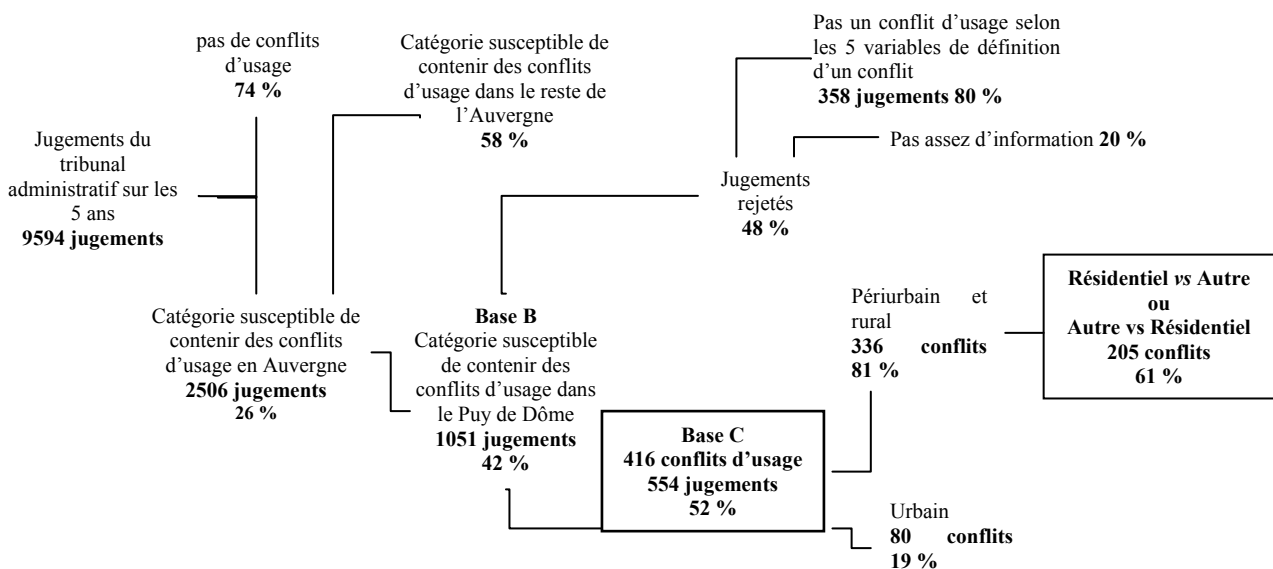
Jugements du tribunal administratif sur les 5 ans
**9594 jugements**

pas de conflits d'usage
**74 %**

Catégorie susceptible de contenir des conflits d'usage dans le reste de l'Auvergne
**58 %**

Catégorie susceptible de contenir des conflits d'usage en Auvergne
**2506 jugements**
**26 %**

Pas un conflit d'usage selon les 5 variables de définition d'un conflit
**358 jugements 80 %**

Pas assez d'information **20 %**

Jugements rejetés
**48 %**

**Base B**
Catégorie susceptible de contenir des conflits d'usage dans le Puy de Dôme
**1051 jugements**
**42 %**

**Base C**
**416 conflits d'usage**
**554 jugements**
**52 %**

Périurbain et rural
**336 conflits**
**81 %**

**Résidentiel *vs* Autre**
**ou**
**Autre vs Résidentiel**
**205 conflits**
**61 %**

Urbain
**80 conflits**
**19 %**